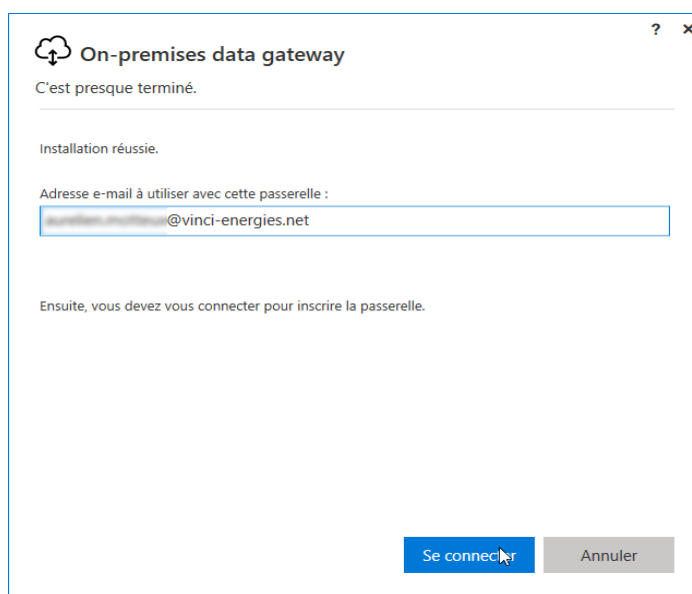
? ×

On-premises data gateway

C'est presque terminé.

Installation réussie.

Adresse e-mail à utiliser avec cette passerelle :

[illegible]@vinci-energies.net

Ensuite, vous devez vous connecter pour inscrire la passerelle.

Se connecter

Annuler